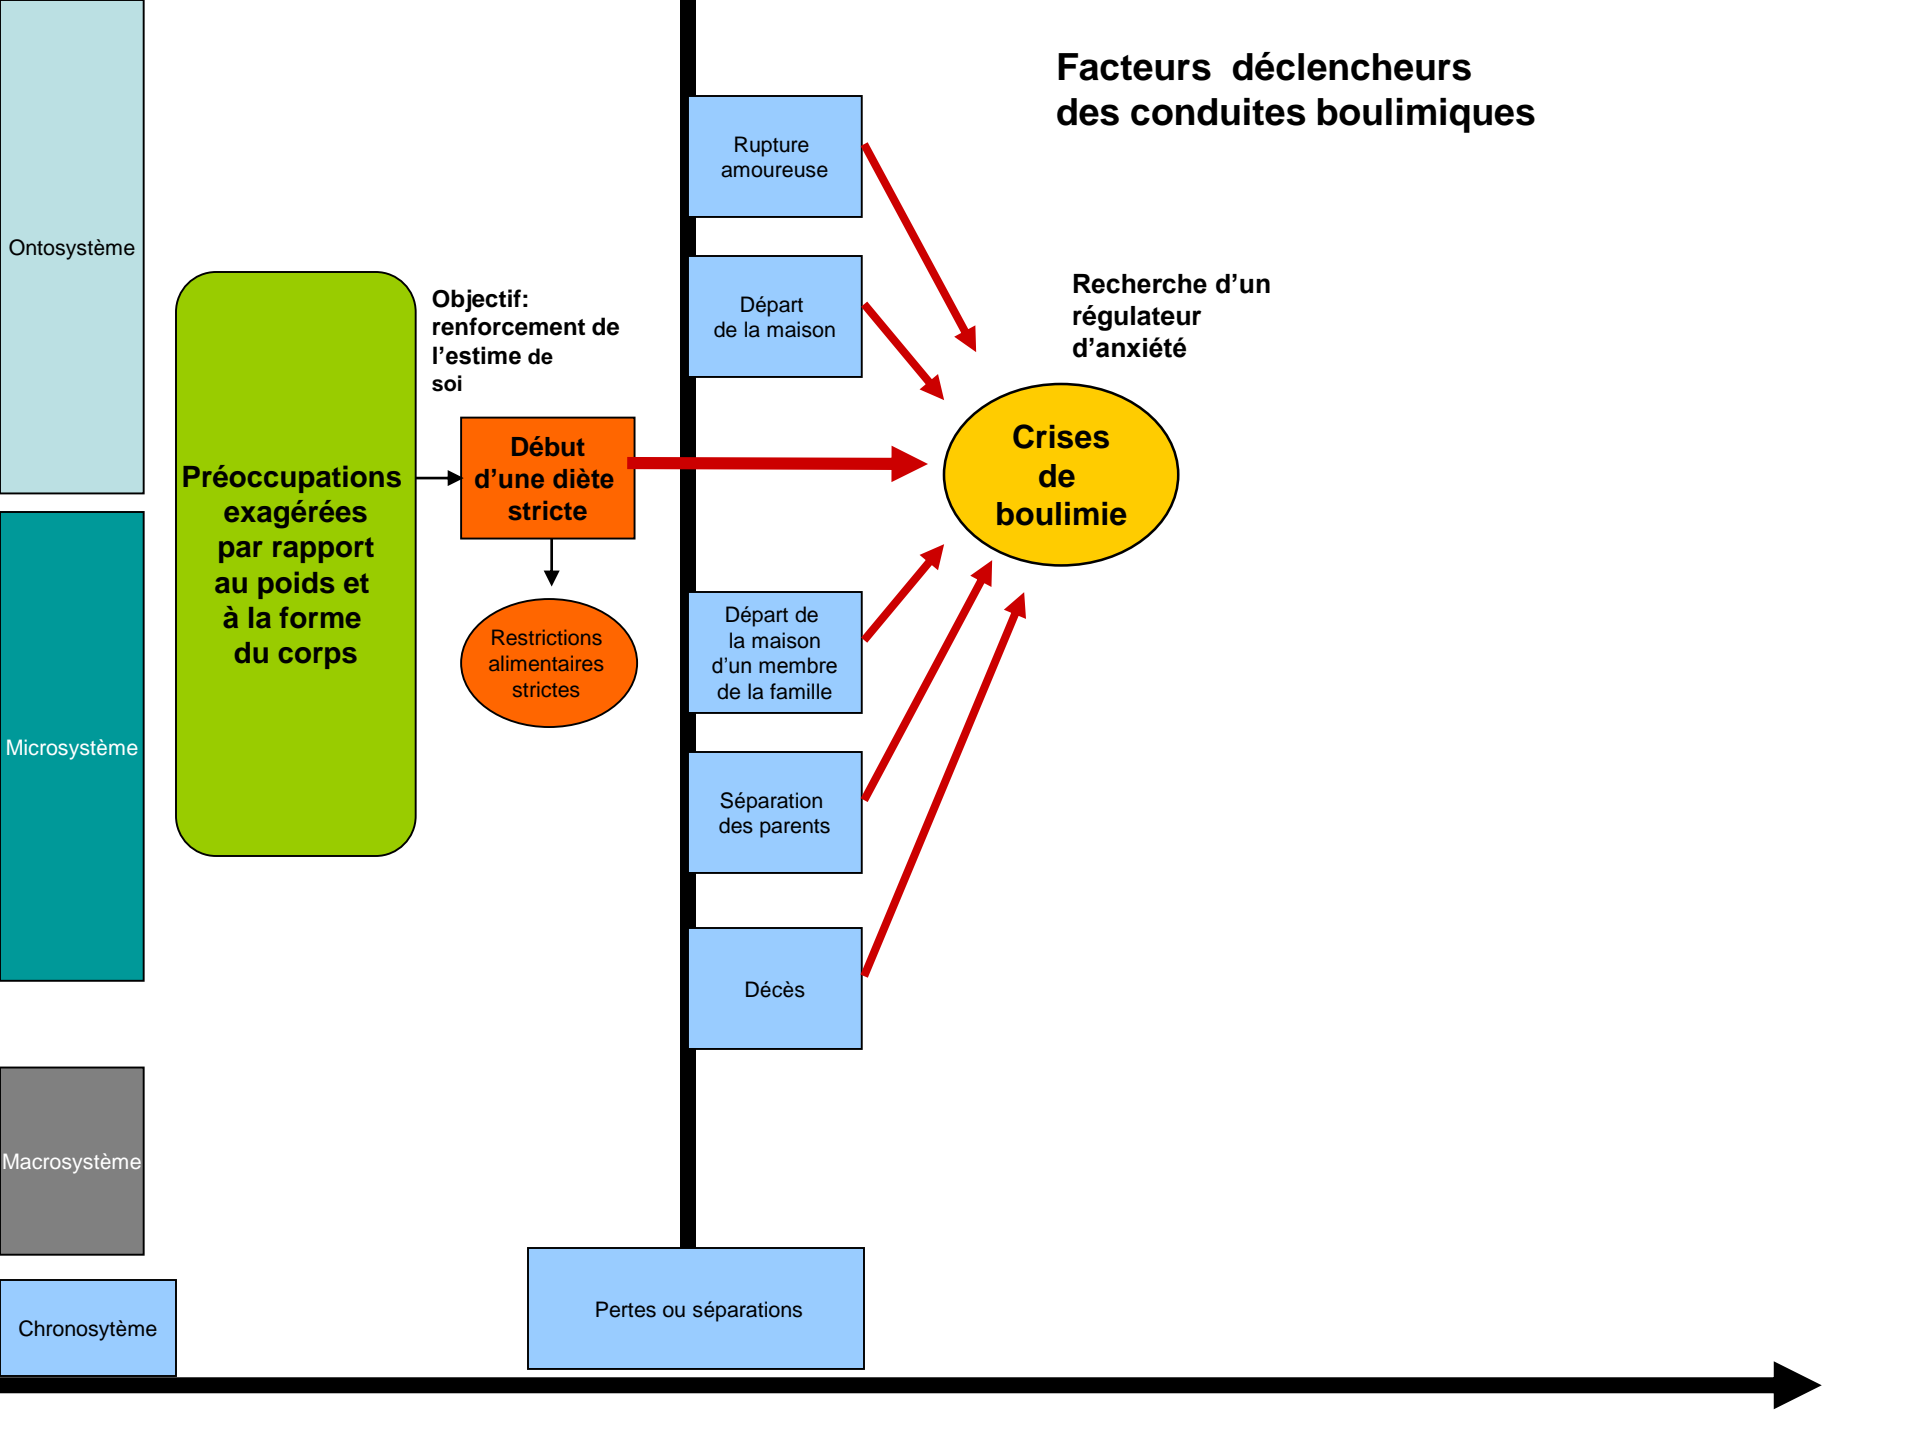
Facteurs déclencheurs des conduites boulimiques

Ontosystème

Préoccupations exagérées par rapport au poids et à la forme du corps

Objectif: renforcement de l'estime de soi

Début d'une diète stricte

Restrictions alimentaires strictes

Rupture amoureuse

Départ de la maison

Recherche d'un régulateur d'anxiété

Crises de boulimie

Microsystème

Départ de la maison d'un membre de la famille

Séparation des parents

Décès

Macrosystème

Chronosytème

Pertes ou séparations